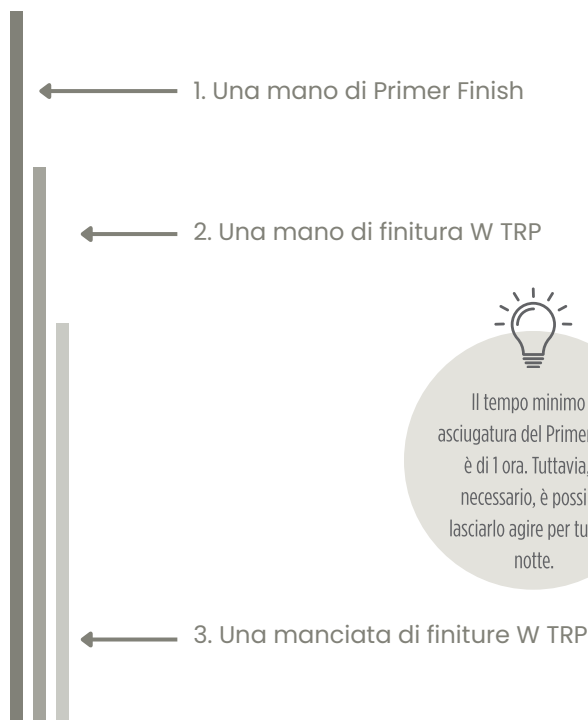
1. Una mano di Primer Finish

2. Una mano di finitura W TRP

Il tempo minimo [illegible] asciugatura del Primer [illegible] è di 1 ora. Tuttavia, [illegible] necessario, è possi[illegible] lasciarlo agire per tu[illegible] notte.

3. Una manciata di finiture W TRP